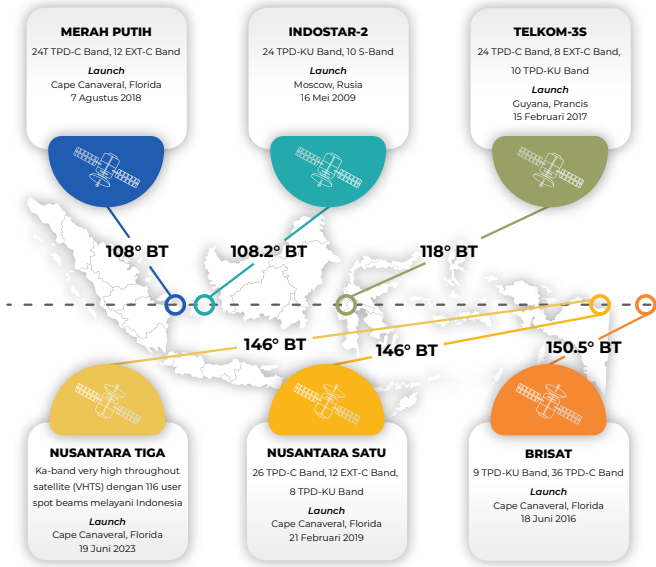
MERAH PUTIH
24T TPD-C Band, 12 EXT-C Band
Launch
Cape Canaveral, Florida
7 Agustus 2018

INDOSTAR-2
24 TPD-KU Band, 10 S-Band
Launch
Moscow, Rusia
16 Mei 2009

TELKOM-3S
24 TPD-C Band, 8 EXT-C Band, 10 TPD-KU Band
Launch
Guyana, Prancis
15 Februari 2017

108° BT

108.2° BT

118° BT

146° BT

146° BT

150.5° BT

NUSANTARA TIGA
Ka-band very high throughout satellite (VHTS) dengan 116 user spot beams melayani Indonesia
Launch
Cape Canaveral, Florida
19 Juni 2023

NUSANTARA SATU
26 TPD-C Band, 12 EXT-C Band, 8 TPD-KU Band
Launch
Cape Canaveral, Florida
21 Februari 2019

BRISAT
9 TPD-KU Band, 36 TPD-C Band
Launch
Cape Canaveral, Florida
18 Juni 2016